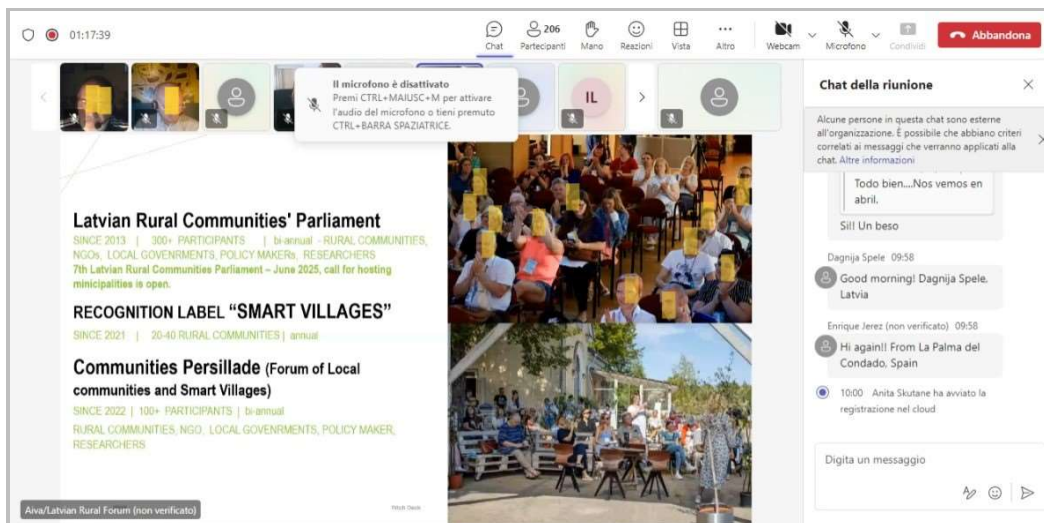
01:17:39

Chat 206 Partecipanti Mano Reazioni Vista Altro Webcam Microfono Condividi Abbandona

Il microfono è disattivato
Premi CTRL+MAIUSC+M per attivare l'audio del microfono o tieni premuto CTRL+BARRA SPAZIATRICE.

IL

Latvian Rural Communities' Parliament
SINCE 2013 | 300+ PARTICIPANTS | bi-annual - RURAL COMMUNITIES, NGOs, LOCAL GOVENRMENTS, POLICY MAKERs, RESEARCHERS
7th Latvian Rural Communities Parliament – June 2025, call for hosting minicipalities is open.

RECOGNITION LABEL "SMART VILLAGES"
SINCE 2021 | 20-40 RURAL COMMUNITIES | annual

Communities Persillade (Forum of Local communities and Smart Villages)
SINCE 2022 | 100+ PARTICIPANTS | bi-annual
RURAL COMMUNITIES, NGO, LOCAL GOVENRMENTS, POLICY MAKER, RESEARCHERS

Aiva/Latvian Rural Forum (non verificato)

Chat della riunione

Alcune persone in questa chat sono esterne all'organizzazione. È possibile che abbiano criteri correlati ai messaggi che verranno applicati alla chat. Altre informazioni

Todo bien....Nos vemos en abril.
Sii! Un beso

Dagnija Spele 09:58
Good morning! Dagnija Spele, Latvia

Enrique Jerez (non verificato) 09:58
Hi again!! From La Palma del Condado, Spain

10:00 Anita Skutane ha avviato la registrazione nel cloud

Digita un messaggio